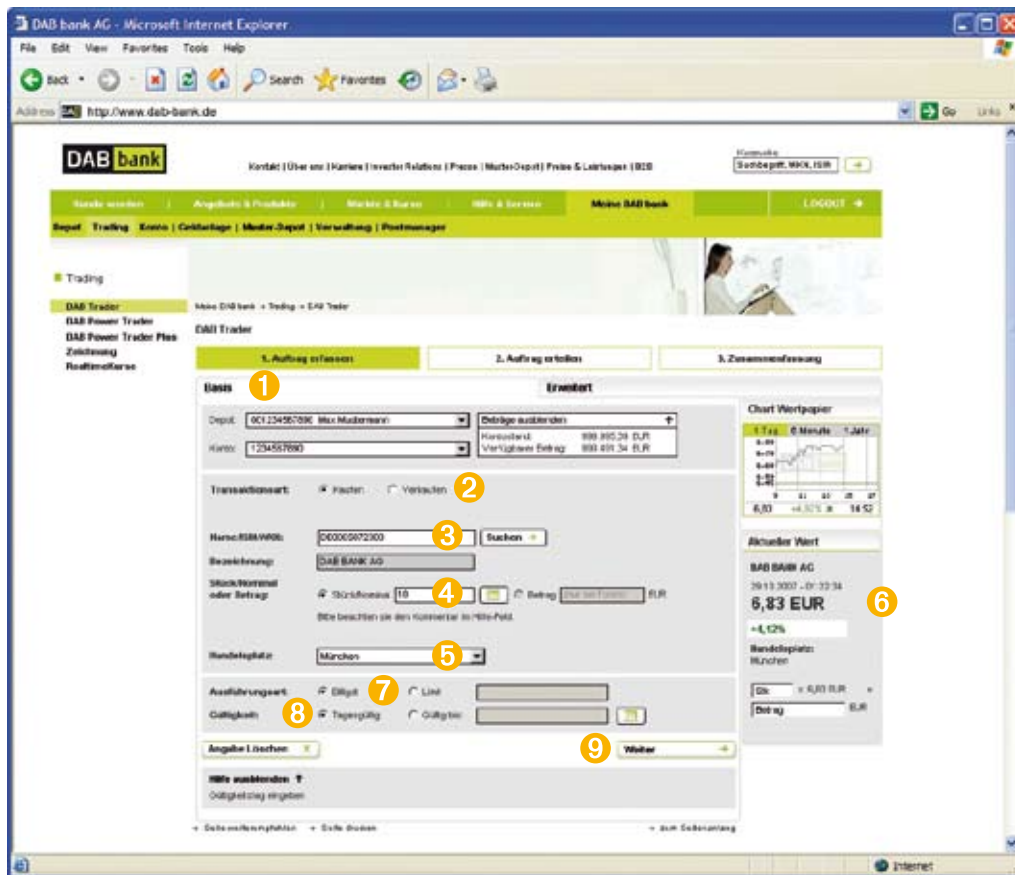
DAB bank AG - Microsoft Internet Explorer

File Edit View Favorites Tools Help

Back Search Favorites

Address http://www.dab-bank.de

Go Links

DAB bank

Kontakt | Über uns | Karriere | Investor Relations | Presse | Muster-Depot | Preise & Leistungen | B2B

Kurssuche
Suchbegriff, WKN, ISIN

Kunde werden | Angebote & Produkte | Märkte & Kurse | Hilfe & Service | Meine DAB bank | LOGOUT

Depot | Trading | Konto | Geldanlage | Muster-Depot | Verwaltung | Postmanager

Trading

DAB Trader
DAB Power Trader
DAB Power Trader Plus
Zeichnung
Realtimekurse

Meine DAB bank > Trading > DAB Trader

DAB Trader

1. Auftrag erfassen
2. Auftrag erteilen
3. Zusammenfassung

Basis 1
Erweitert

Depot 601234567890 Max Mustermann
Konto 1234567890
Beträge ausblenden
Kontostand 999.895,28 EUR
Verfügbarer Betrag 999.491,34 EUR

Transaktionsart: Kaufen Verkaufen 2

Name/ISIN/WKN: DE0005072300 3 Suchen

Bezeichnung: DAB BANK AG

Stück/Nominal oder Betrag: Stück/Nominal 10 4 Betrag EUR

Bitte beachten sie den Kommentar im Hilfe-Feld.

Handelsplatz: München 5

Ausführungsart: Billigst 7 Limit

Gültigkeit: 8 Tagesgültig Gültig bis

Angabe Löschen
9 Weiter

Hilfe ausblenden
Gültigkeitstag eingeben

Seite weiterempfehlen Seite drucken zum Seitenanfang

Chart Wertpapier
1 Tag 6 Monate 1 Jahr
6,83 +4,12% 14:52

Aktueller Wert
DAB BANK AG
29.10.2007 - 01:33:34
6,83 EUR 6
+4,12%
Handelsplatz:
München
Stk. x 6,83 EUR =
Betrag EUR

Internet